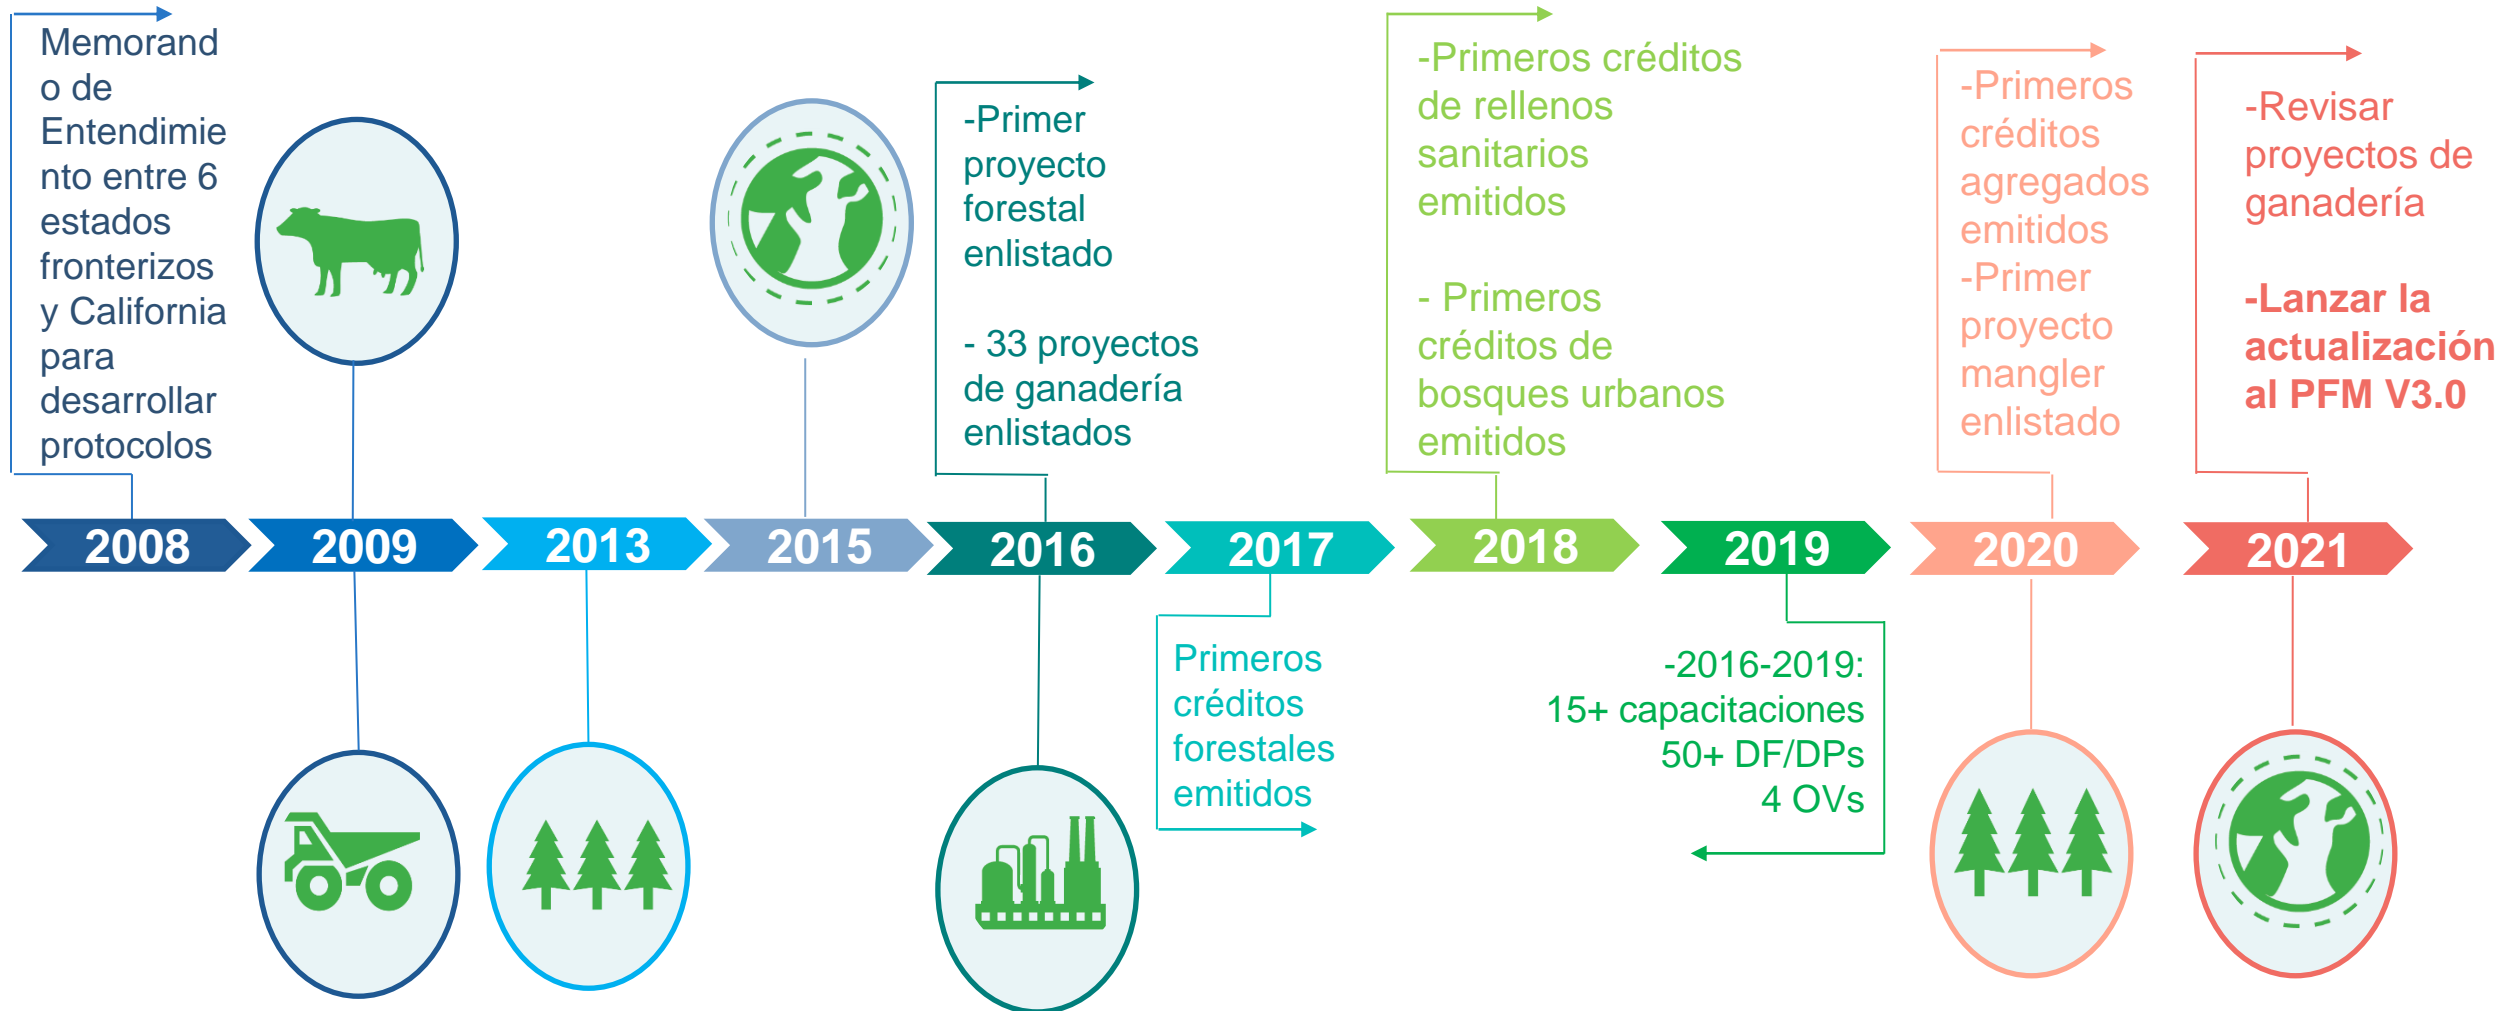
Memorando de Entendimiento entre 6 estados fronterizos y California para desarrollar protocolos

-Primer proyecto forestal enlistado

- 33 proyectos de ganadería enlistados

-Primeros créditos de rellenos sanitarios emitidos

- Primeros créditos de bosques urbanos emitidos

-Primeros créditos agregados emitidos
-Primer proyecto mangler enlistado

-Revisar proyectos de ganadería

**-Lanzar la actualización al PFM V3.0**

2008
2009
2013
2015
2016
2017
2018
2019
2020
2021

Primeros créditos forestales emitidos

-2016-2019:
15+ capacitaciones
50+ DF/DPs
4 OVs